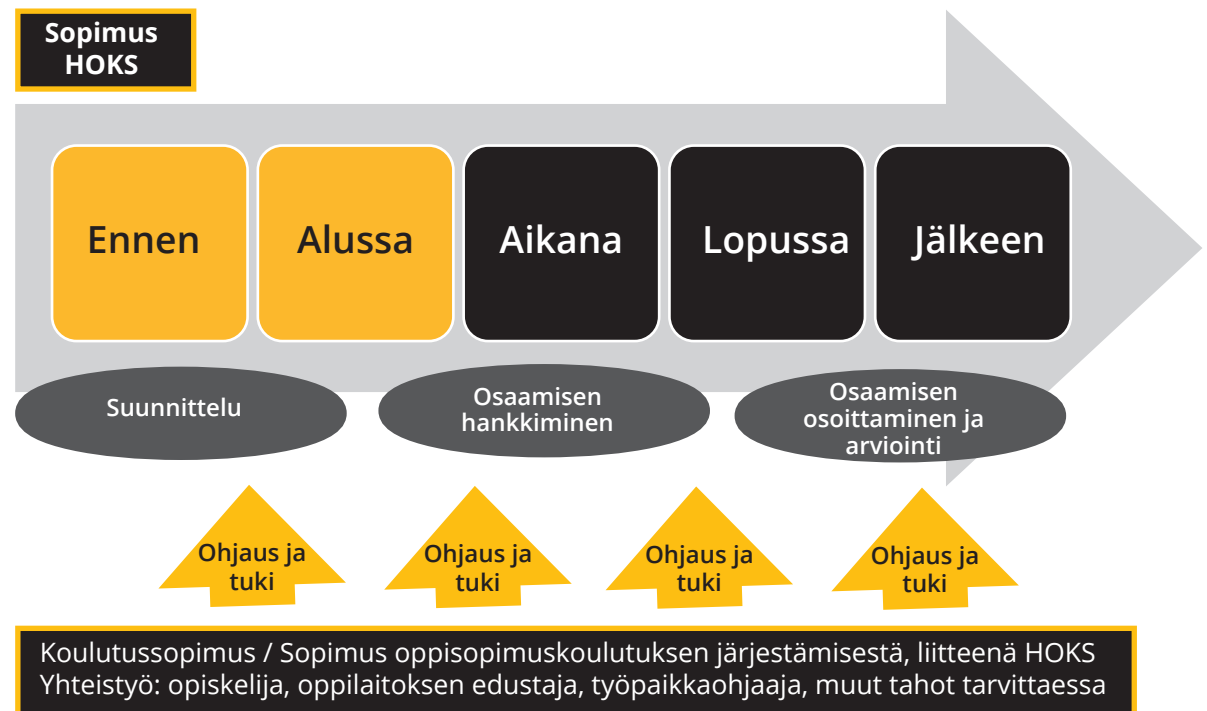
Sopimus HOKS

Ennen

Alussa

Aikana

Lopussa

Jälkeen

Suunnittelu

Osaamisen hankkiminen

Osaamisen osoittaminen ja arviointi

Ohjaus ja tuki

Ohjaus ja tuki

Ohjaus ja tuki

Ohjaus ja tuki

Koulutussopimus / Sopimus oppisopimuskoulutuksen järjestämisestä, liitteenä HOKS
Yhteistyö: opiskelija, oppilaitoksen edustaja, työpaikkaohjaaja, muut tahot tarvittaessa